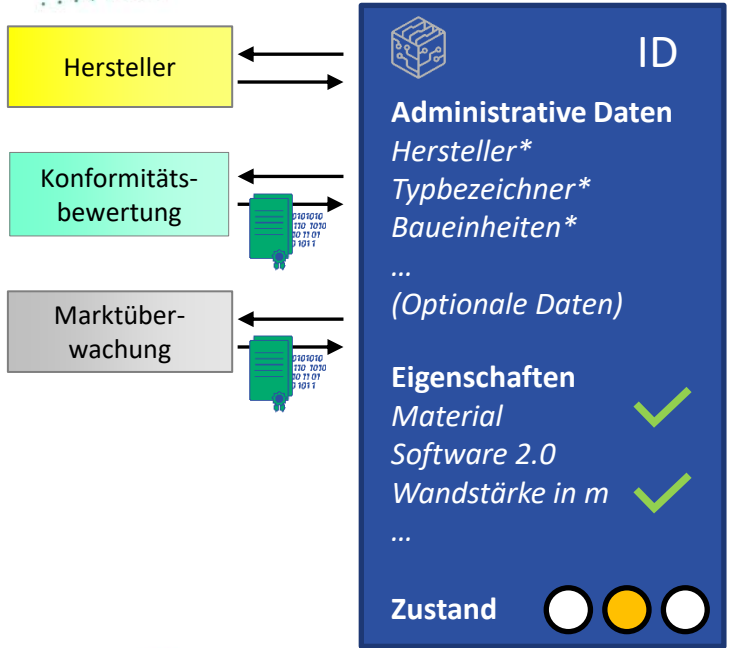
Hersteller

Konformitätsbewertung

Marktüberwachung

ID

**Administrative Daten**
*Hersteller\**
*Typbezeichner\**
*Baueinheiten\**
*…*
*(Optionale Daten)*

**Eigenschaften**
*Material*
*Software 2.0*
*Wandstärke in m*
*…*

**Zustand**